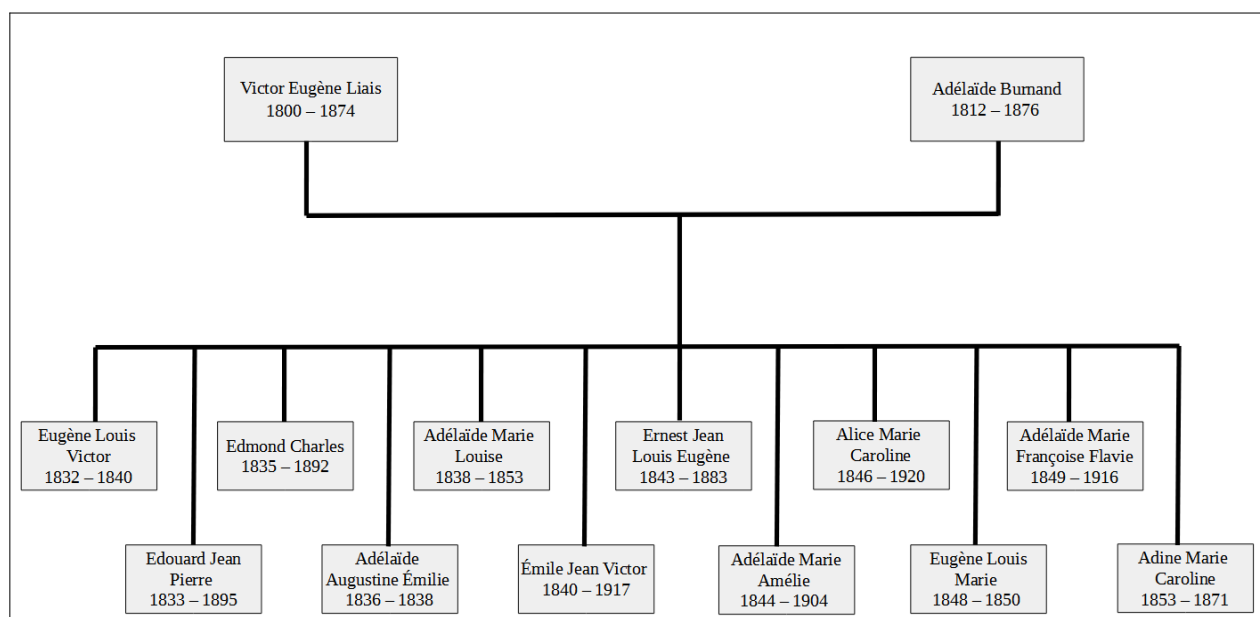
Victor Eugène Liais
1800 – 1874

Adélaïde Burnand
1812 – 1876

Eugène Louis Victor
1832 – 1840

Edouard Jean Pierre
1833 – 1895

Edmond Charles
1835 – 1892

Adélaïde Augustine Émilie
1836 – 1838

Adélaïde Marie Louise
1838 – 1853

Émile Jean Victor
1840 – 1917

Ernest Jean Louis Eugène
1843 – 1883

Adélaïde Marie Amélie
1844 – 1904

Alice Marie Caroline
1846 – 1920

Eugène Louis Marie
1848 – 1850

Adélaïde Marie Françoise Flavie
1849 – 1916

Adine Marie Caroline
1853 – 1871